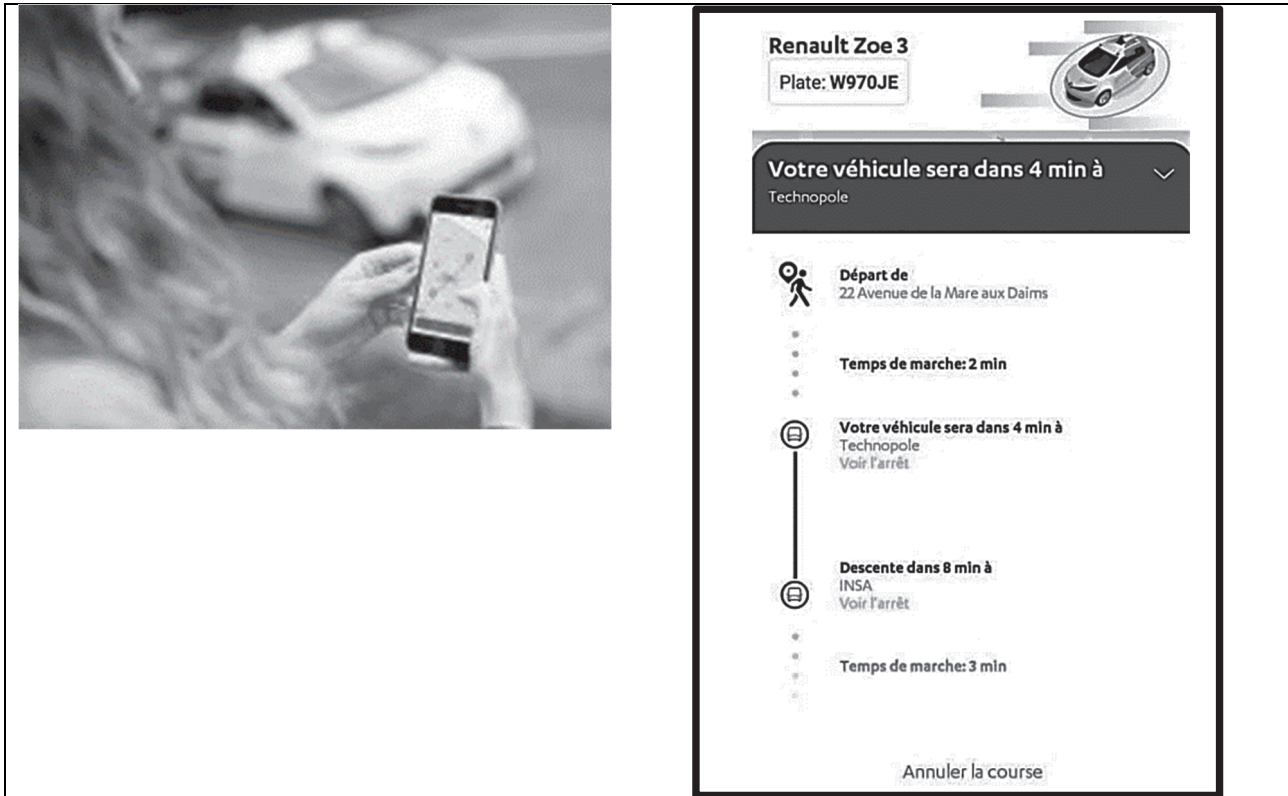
Renault Zoe 3

Plate: W970JE

Votre véhicule sera dans 4 min à

Technopole

Départ de

22 Avenue de la Mare aux Daims

Temps de marche: 2 min

Votre véhicule sera dans 4 min à

Technopole

Voir l'arrêt

Descente dans 8 min à

INSA

Voir l'arrêt

Temps de marche: 3 min

Annuler la course